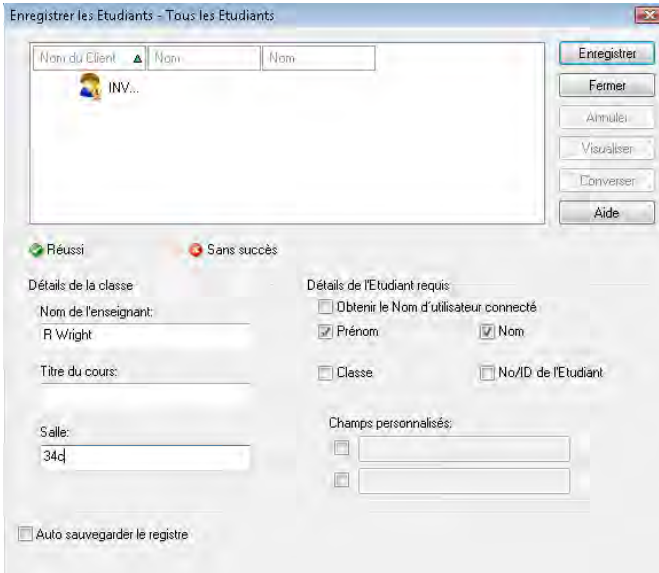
Enregistrer les Etudiants - Tous les Etudiants

| Nom du Client | Nom | Nom |
|---|---|---|
| INV... | | |

Enregistrer
Fermer
Annuler
Visualiser
Converser
Aide

Réussi
Sans succès

Détails de la classe
Nom de l'enseignant:
R Wright
Titre du cours:
Salle:
34c

Détails de l'Etudiant requis
Obtenir le Nom d'utilisateur connecté
Prénom
Nom
Classe
No/ID de l'Etudiant
Champs personnalisés:

Auto sauvegarder le registre